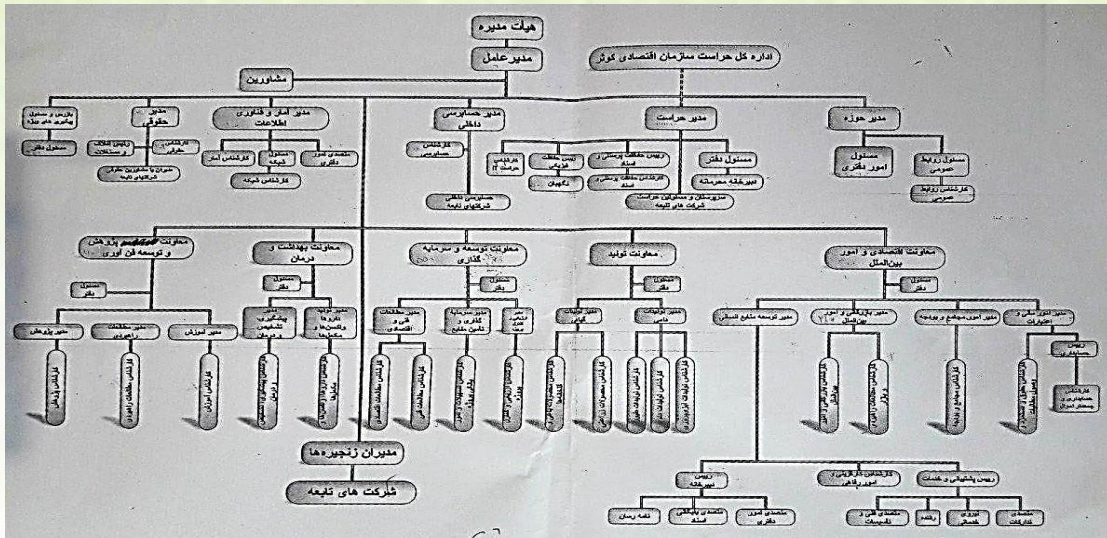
هیأت مدیره

مدیرعامل

اداره کل حراست سازمان اقتصادی کوثر

مشاورین

بازرس و مسئول پیگیری های ویژه

مسئول دفتر

مدیر حقوقی

کارشناس حقوقی

رئیس املاک و مستغلات

مدیران و مشاورین حقوقی شرکتهای تابعه

مدیر آمار و فناوری اطلاعات

کارشناس آمار

مسئول شبکه

متصدی امور دفتری

کارشناس شبکه

مدیر حسابرسی داخلی

کارشناس حسابرسی

حسابرسی داخلی شرکتهای تابعه

مدیر حراست

کارشناس حراست IT

رئیس حفاظت فیزیکی

نگهبان

رئیس حفاظت پرسنلی و اسناد

کارشناس حفاظت پرسنلی و اسناد

مسئول دفتر

دبیرخانه محرمانه

مدیران حراست شرکت های تابعه

مدیر حوزه

مسئول امور دفتری

مسئول روابط عمومی

کارشناس روابط عمومی

معاونت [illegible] پژوهش و توسعه فن آوری

مسئول دفتر

مدیر پژوهش

مدیر مطالعات راهبردی

مدیر آموزش

کارشناس پژوهش

کارشناس مطالعات راهبردی

کارشناس آموزش

معاونت بهداشت و درمان

مسئول دفتر

مدیر پشتیبانی تشخیص و درمان

مدیر امور داروها واکسن ها و مکملها

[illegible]

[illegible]

معاونت توسعه و سرمایه گذاری

مسئول دفتر

مدیر مطالعات فنی و اقتصادی

مدیر سرمایه گذاری و تامین منابع

مدیر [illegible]

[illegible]

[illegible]

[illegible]

معاونت تولید

مسئول دفتر

مدیر تولیدات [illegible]

مدیر تولیدات دامی

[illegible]

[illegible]

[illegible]

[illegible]

معاونت اقتصادی و امور بین الملل

مسئول دفتر

مدیر توسعه منابع انسانی

مدیر بازرگانی و امور بین الملل

مدیر امور مجامع و بودجه

مدیر امور مالی و اعتبارات

رئیس حسابداری

کارشناس حسابداری و مسئول اموال

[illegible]

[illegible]

کارشناس مجامع و بودجه

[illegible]

رئیس دبیرخانه

کارشناس کارگزینی امور رفاهی

رئیس پشتیبانی و خدمات

نامه رسان

متصدی بایگانی اسناد

متصدی امور دفتری

متصدی فنی و تاسیسات

راننده

آبدارچی

متصدی تدارکات

مدیران زنجیره ها

شرکت های تابعه